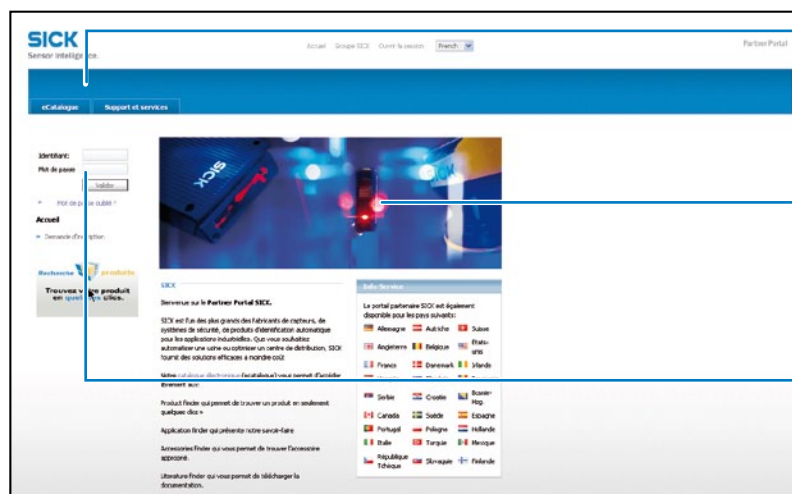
SICK
Sensor Intelligence.

Accueil Groupe SICK Ouvrir la session French

Partner Portal

eCatalogue Support et services

Identifiant:
Mot de passe
Valider
Mot de passe oublié ?

Accueil
Demande d'inscription

Recherche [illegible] produits
Trouvez votre produit en quelques clics.

SICK

SICK

Bienvenue sur le Partner Portal SICK.

SICK est l'un des plus grands des fabricants de capteurs, de systèmes de sécurité, de produits d'identification automatique pour les applications industrielles. Que vous souhaitiez automatiser une usine ou optimiser un centre de distribution, SICK fournit des solutions efficaces à moindre coût.

Notre catalogue électronique (eCatalogue) vous permet d'accéder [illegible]

Product finder qui permet de trouver un produit en seulement quelques clics »

Application finder qui présente notre savoir-faire

Accessories finder qui vous permet de trouver l'accessoire approprié.

Literature finder qui vous permet de télécharger la documentation.

Info Service

Le portail partenaire SICK est également disponible pour les pays suivants:

Allemagne Autriche Suisse
Angleterre Belgique Etats-Unis
France Danemark Irlande
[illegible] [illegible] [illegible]
Serbie Croatie Bosnie-Herz.
Canada Suède Espagne
Portugal Pologne Hollande
Italie Turquie Mexique
République Tchèque Slovaquie Finlande